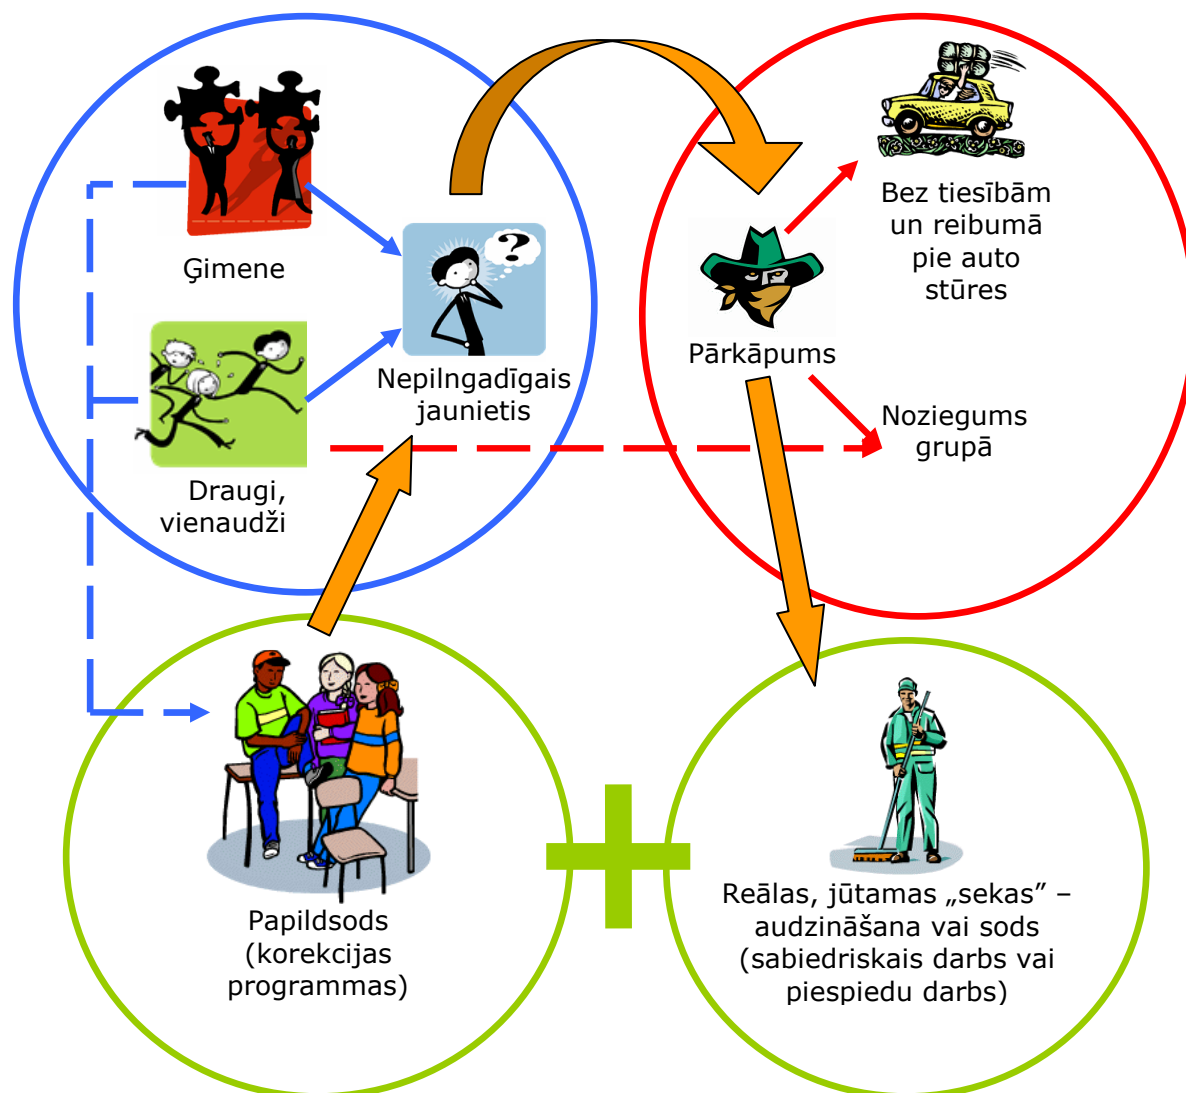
Ģimene

Draugi, vienaudži

Nepilngadīgais jaunietis

Pārkāpums

Bez tiesībām un reibumā pie auto stūres

Noziegums grupā

Papildsods (korekcijas programmas)

Reālas, jūtamas „sekas" – audzināšana vai sods (sabiedriskais darbs vai piespiedu darbs)